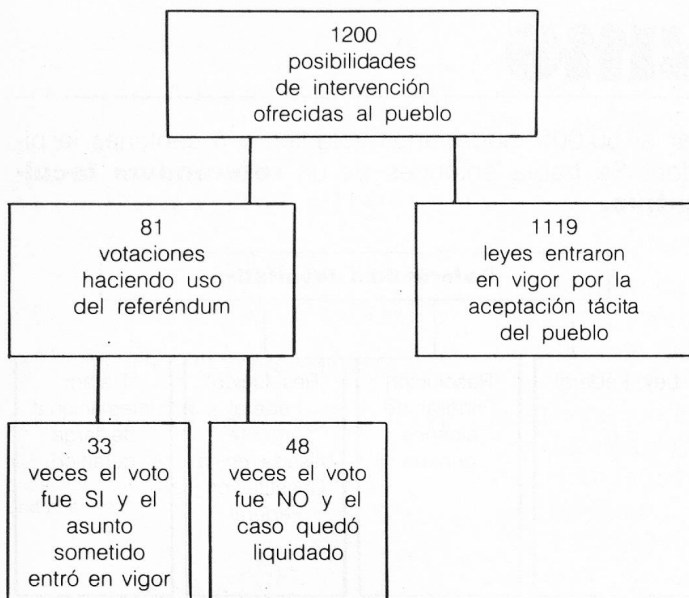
1200
posibilidades de intervención ofrecidas al pueblo

81
votaciones haciendo uso del referéndum

1119
leyes entraron en vigor por la aceptación tácita del pueblo

33
veces el voto fue SI y el asunto sometido entró en vigor

48
veces el voto fue NO y el caso quedó liquidado